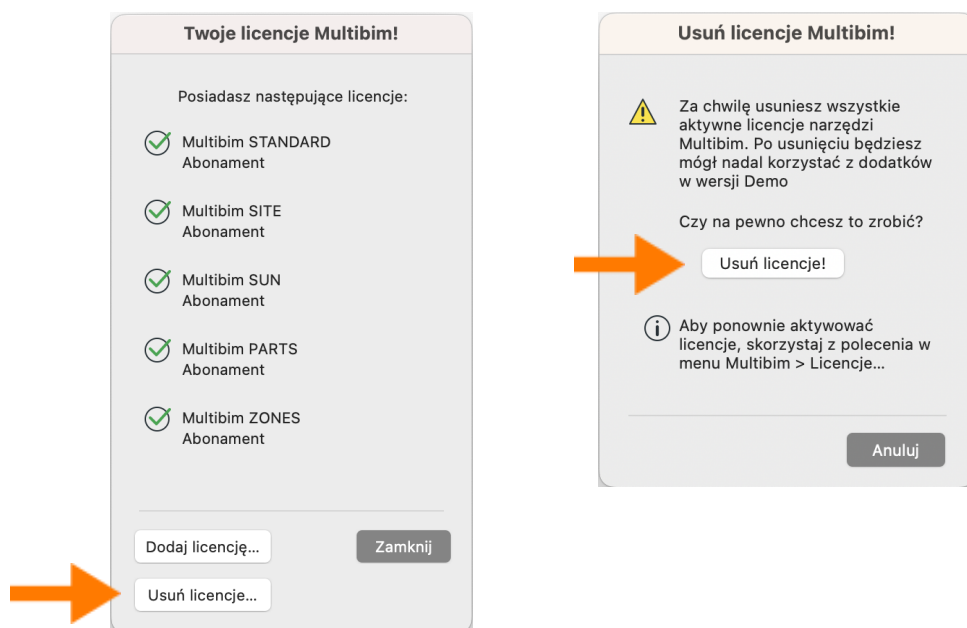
Twoje licencje Multibim!

Posiadasz następujące licencje:

Multibim STANDARD
Abonament

Multibim SITE
Abonament

Multibim SUN
Abonament

Multibim PARTS
Abonament

Multibim ZONES
Abonament

Dodaj licencję...

Zamknij

Usuń licencje...

Usuń licencje Multibim!

Za chwilę usuniesz wszystkie aktywne licencje narzędzi Multibim. Po usunięciu będziesz mógł nadal korzystać z dodatków w wersji Demo

Czy na pewno chcesz to zrobić?

Usuń licencje!

Aby ponownie aktywować licencje, skorzystaj z polecenia w menu Multibim > Licencje...

Anuluj